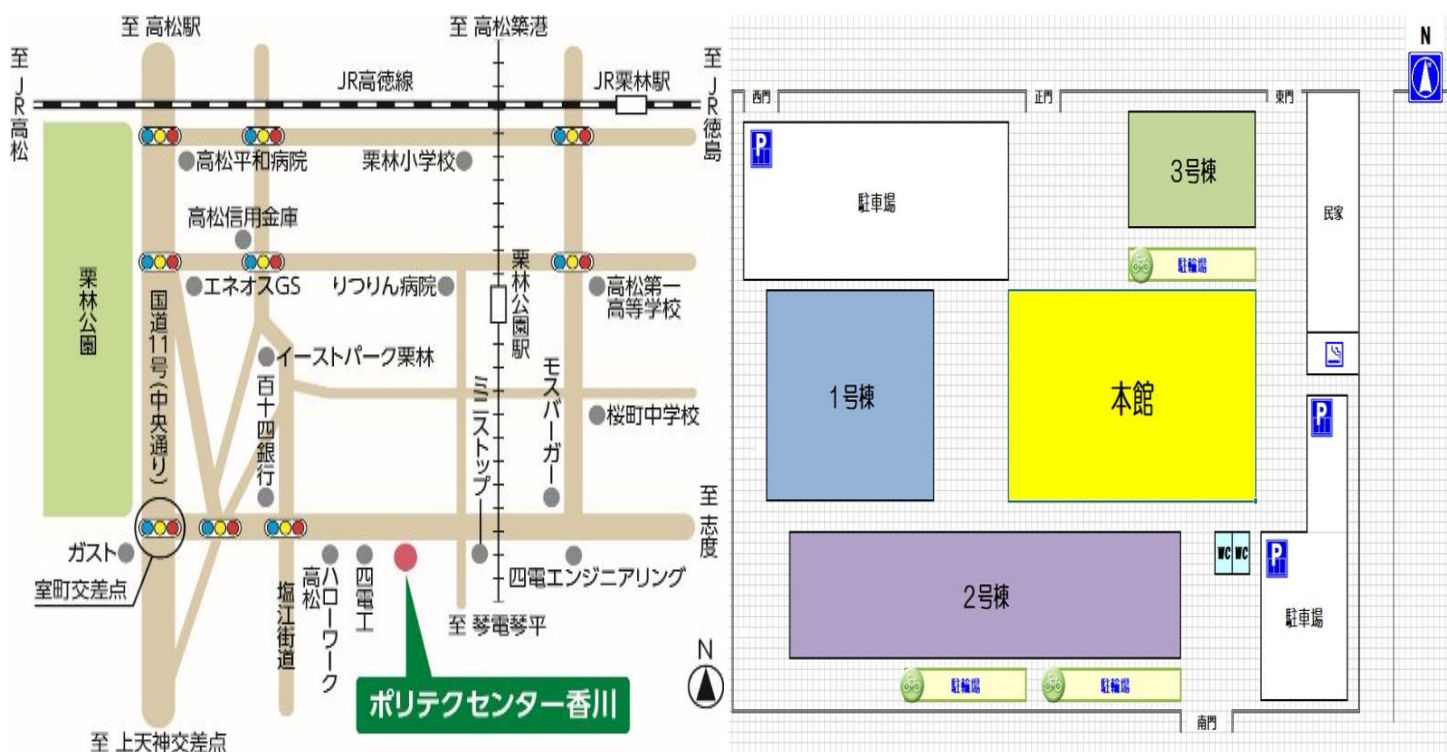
至 高松駅

至 高松築港

至 JR高松

JR高徳線

JR栗林駅

至 JR徳島

高松平和病院

栗林小学校

高松信用金庫

栗林公園

エネオスGS

りつりん病院

高松第一高等学校

栗林公園駅

国道11号(中央通り)

イーストパーク栗林

百十四銀行

ミニストップ

モスバーガー

桜町中学校

至 志度

ガスト

室町交差点

高松ハローワーク

四電工

四電エンジニアリング

塩江街道

至 琴電琴平

N

ポリテクセンター香川

至 上天神交差点

N

西門

正門

東門

P

駐車場

3号棟

民家

駐輪場

1号棟

本館

P

WC WC

P

2号棟

駐車場

駐輪場

駐輪場

南門